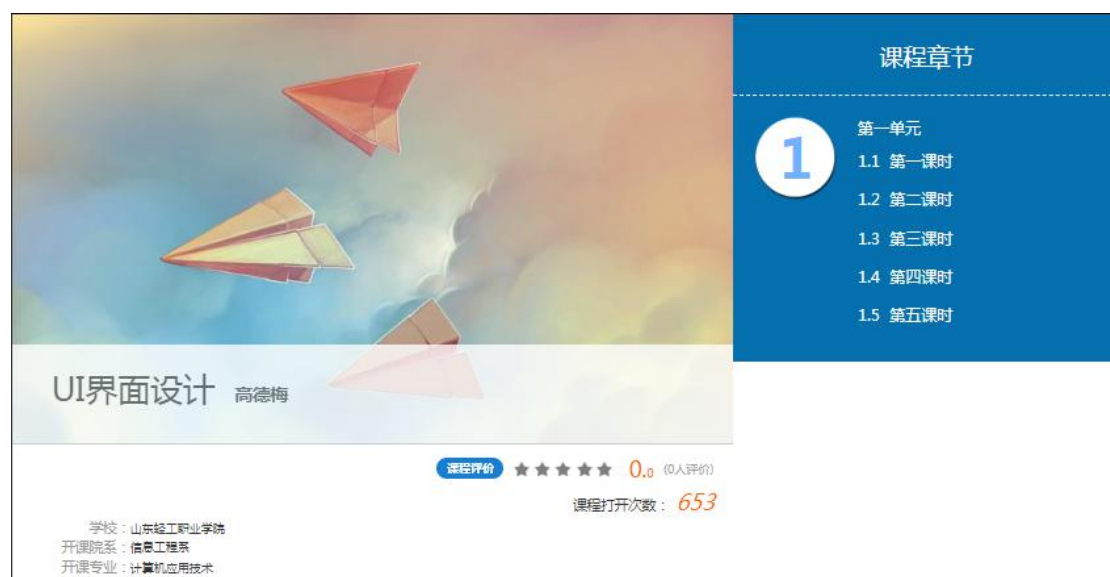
UI界面设计 高德梅

课程评价 0.0 (0人评价)

课程打开次数： 653

学校：山东轻工职业学院
开课院系：信息工程系
开课专业：计算机应用技术

课程章节

1

第一单元
1.1 第一课时
1.2 第二课时
1.3 第三课时
1.4 第四课时
1.5 第五课时